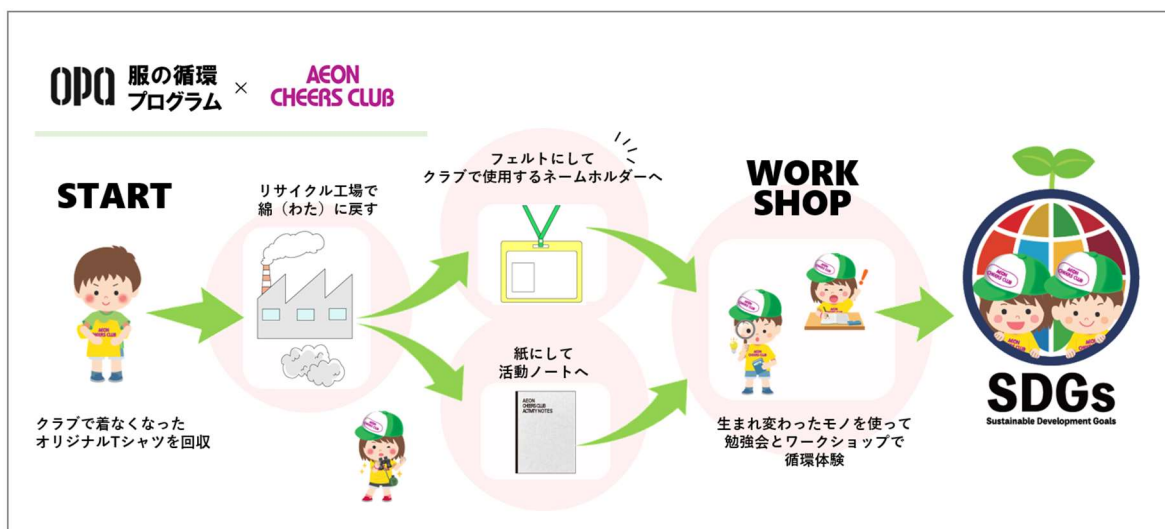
OPA 服の循環プログラム × AEON CHEERS CLUB

START

クラブで着なくなったオリジナルTシャツを回収

リサイクル工場で綿（わた）に戻す

フェルトにしてクラブで使用するネームホルダーへ

紙にして活動ノートへ

AEON CHEERS CLUB ACTIVITY NOTES

WORK SHOP

生まれ変わったモノを使って勉強会とワークショップで循環体験

AEON CHEERS CLUB

SDGs
Sustainable Development Goals